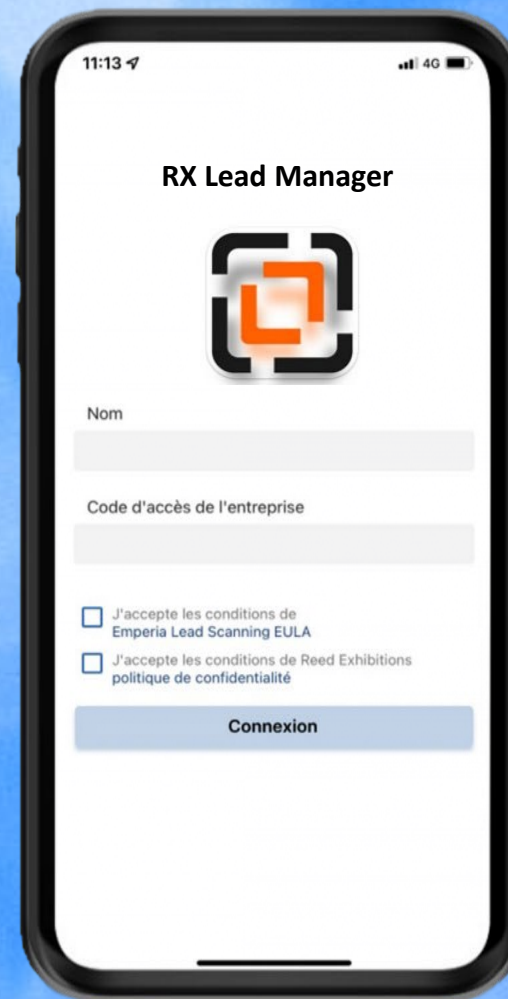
11:13

4G

RX Lead Manager

Nom

Code d'accès de l'entreprise

J'accepte les conditions de Emperia Lead Scanning EULA

J'accepte les conditions de Reed Exhibitions politique de confidentialité

Connexion